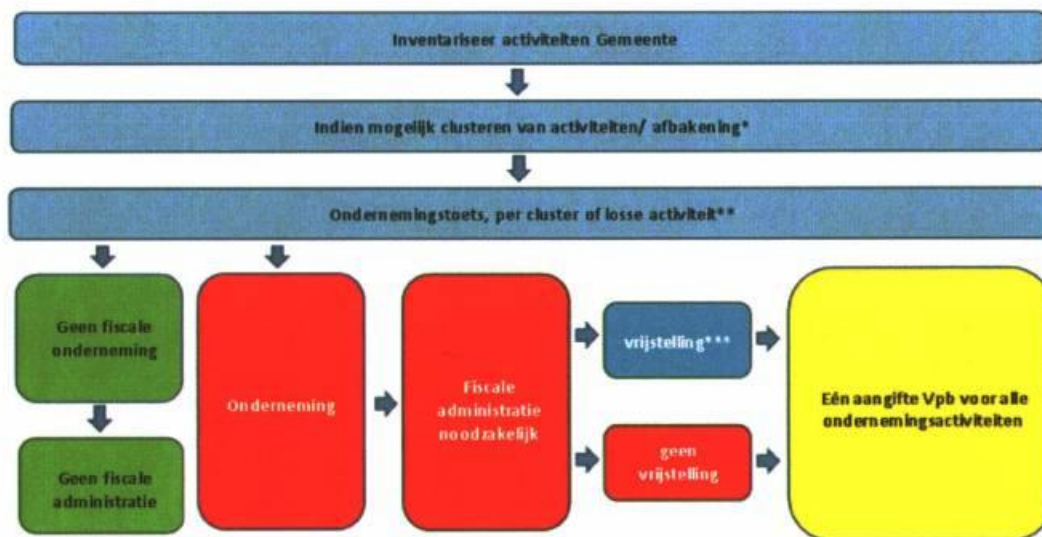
Inventariseer activiteiten Gemeente

Indien mogelijk clusteren van activiteiten/ afbakening*

Ondernemingstoets, per cluster of losse activiteit**

Geen fiscale onderneming

Geen fiscale administratie

Onderneming

Fiscale administratie noodzakelijk

vrijstelling***

geen vrijstelling

Eén aangifte Vpb voor alle ondernemingsactiviteiten